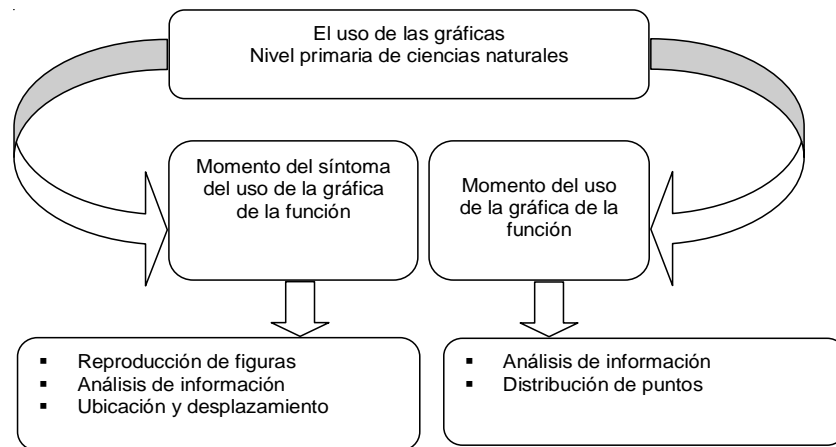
El uso de las gráficas
Nivel primaria de ciencias naturales

Momento del síntoma del uso de la gráfica de la función

Momento del uso de la gráfica de la función

- Reproducción de figuras
- Análisis de información
- Ubicación y desplazamiento

- Análisis de información
- Distribución de puntos